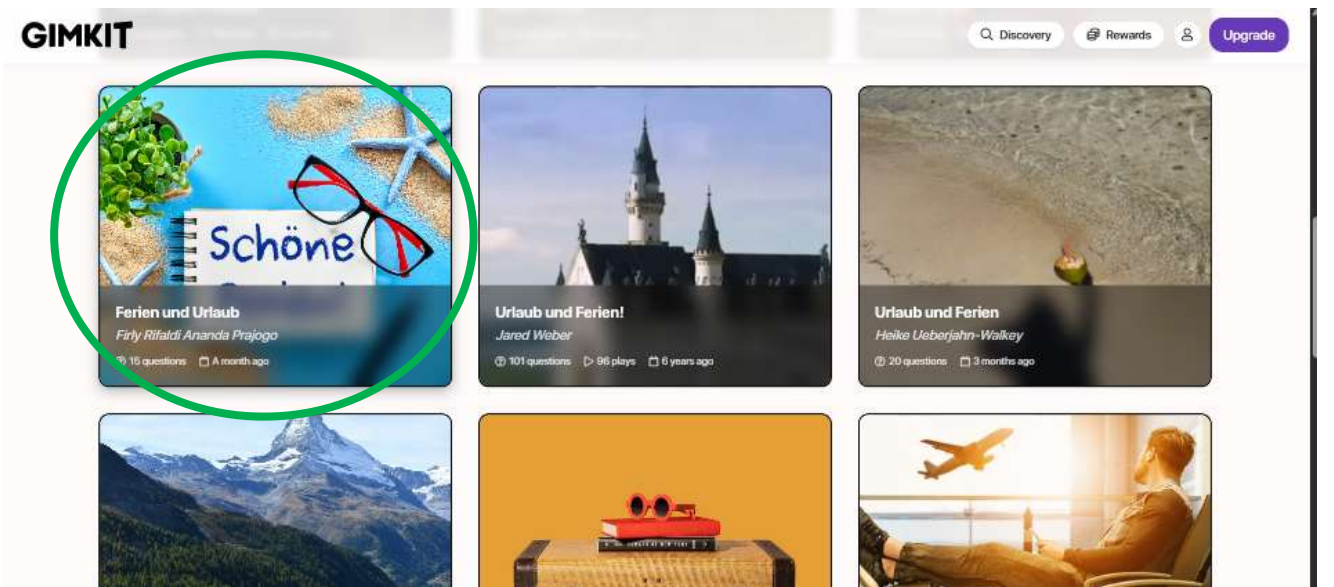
GIMKIT

Discovery
Rewards
Upgrade

Schöne

Ferien und Urlaub
Firly Rifaldi Ananda Prajogo
15 questions
A month ago

Urlaub und Ferien!
Jared Weber
101 questions
96 plays
6 years ago

Urlaub und Ferien
Heike Ueberjahn-Walkey
20 questions
3 months ago